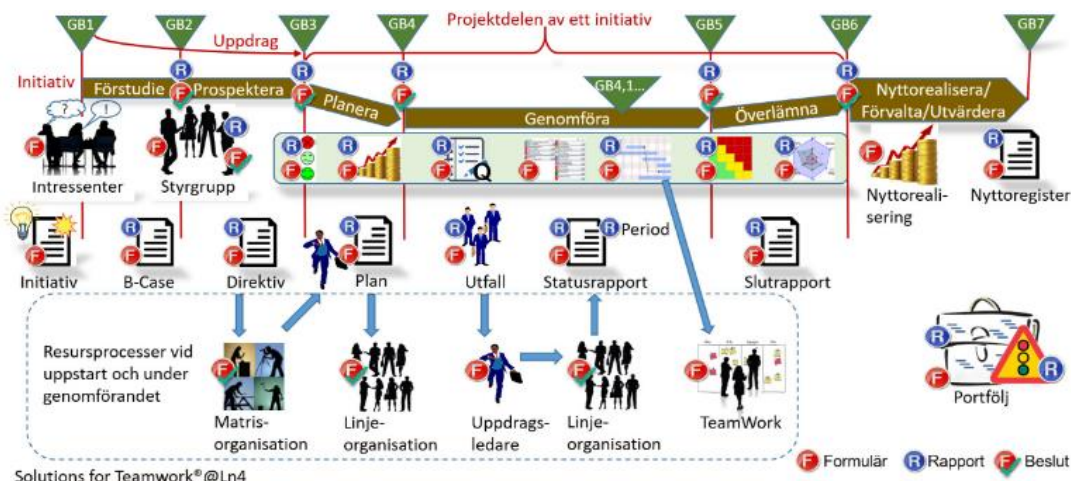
GB1 GB2 GB3 GB4 Projektdelen av ett initiativ GB5 GB6 GB7

Uppdrag

Initiativ Förstudie Prospektera Planera GB4,1... Genomföra Överlämna Nyttorealisera/ Förvalta/Utvärdera

Intressenter Styrgrupp

Nyttorealisering Nyttoregister

Initiativ B-Case Direktiv Plan Utfall Period Statusrapport Slutrapport

Resursprocesser vid uppstart och under genomförandet

Matrisorganisation Linjeorganisation Uppdragsledare Linjeorganisation TeamWork

Portfölj

Formulär Rapport Beslut

Solutions for Teamwork®@Ln4